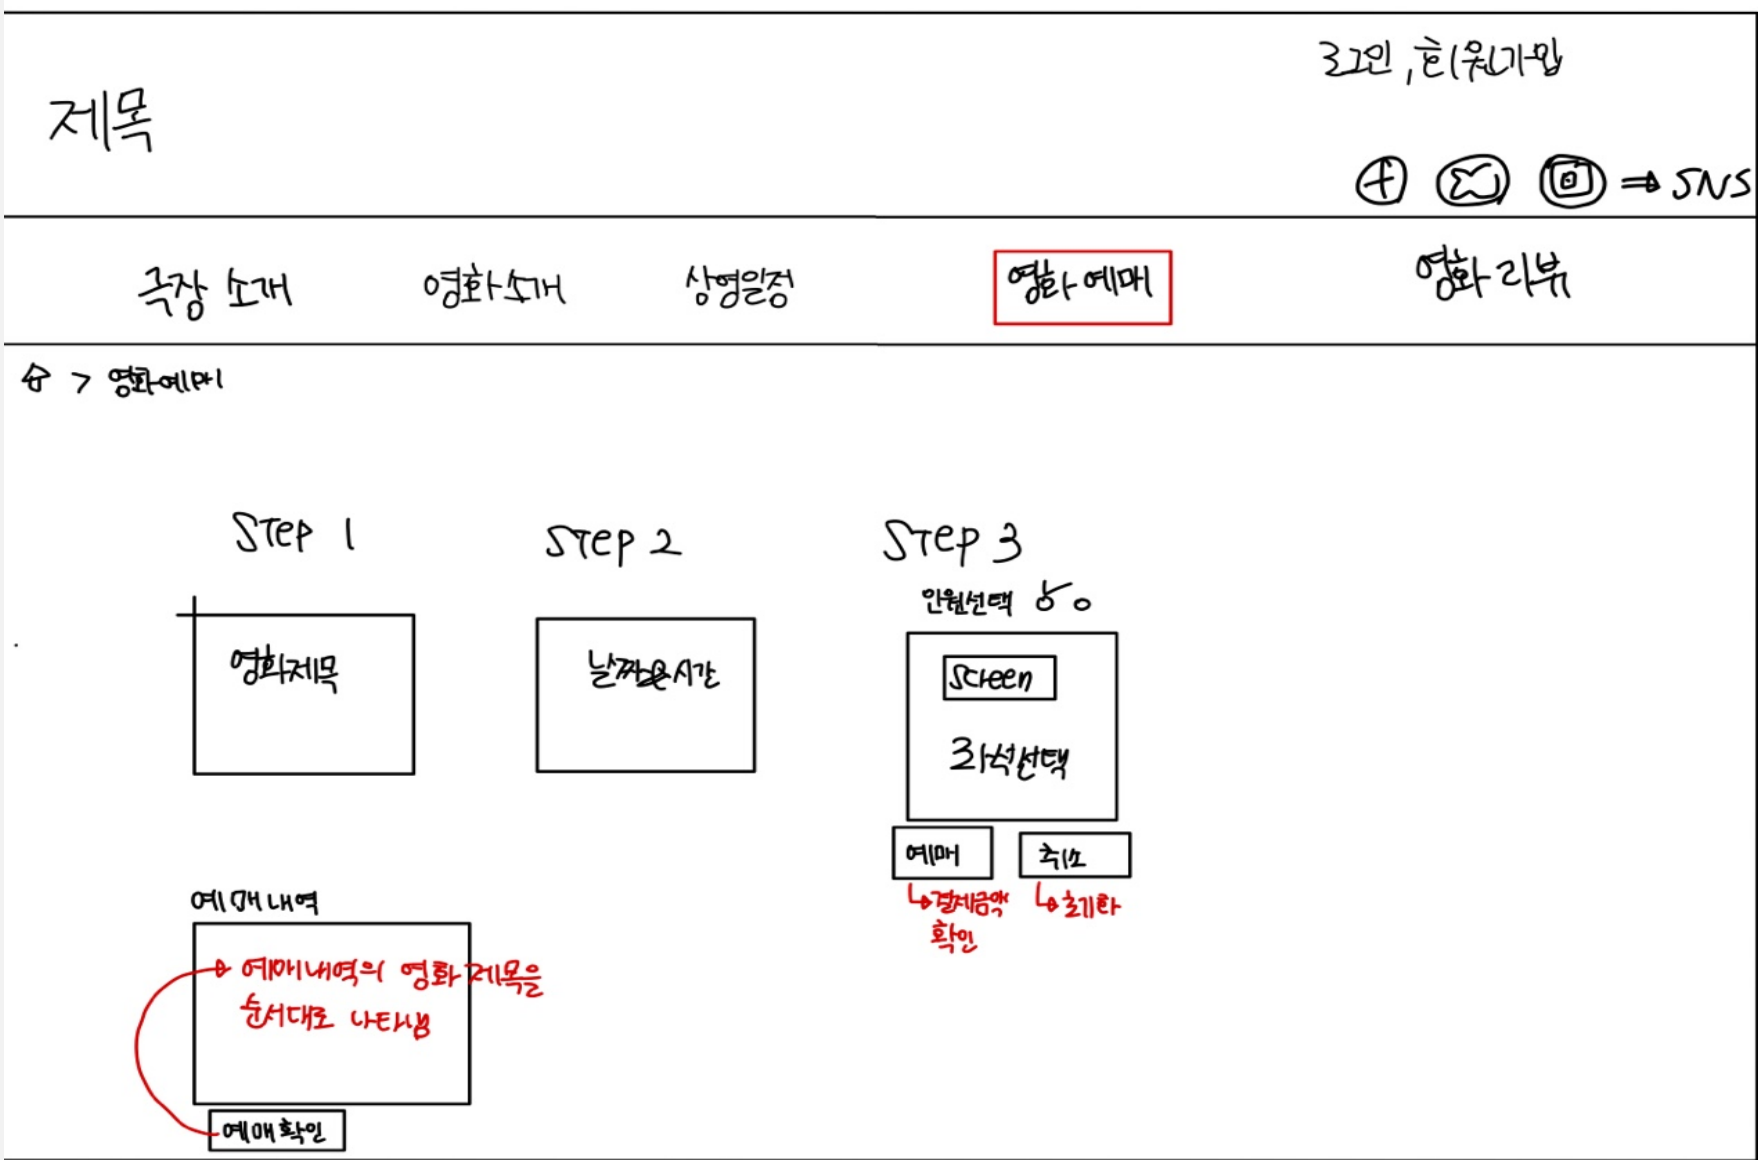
로그인 , 회원가입

제목

⇒ SNS

극장 소개
영화소개
상영일정
영화 예매
영화 리뷰

⌂ > 영화예매

Step 1
영화제목

Step 2
날짜 및 시간

Step 3
인원선택
Screen
좌석선택
예매
취소
↳결제금액 확인
↳초기화

예매내역
→ 예매내역의 영화 제목을 순서대로 나타냄
예매확인